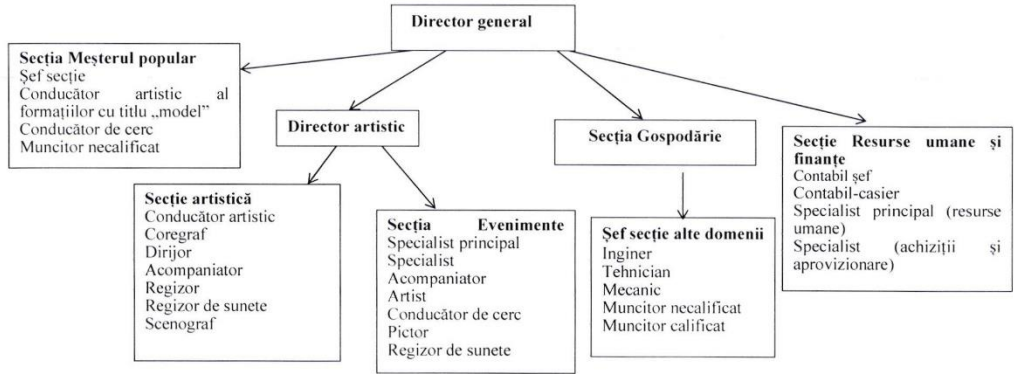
Director general

Secția Meșterul popular
Şef secție
Conducător artistic al formațiilor cu titlu „model"
Conducător de cerc
Muncitor necalificat

Director artistic

Secția Gospodărie

Secție Resurse umane și finanțe
Contabil şef
Contabil-casier
Specialist principal (resurse umane)
Specialist (achiziții și aprovizionare)

Secție artistică
Conducător artistic
Coregraf
Dirijor
Acompaniator
Regizor
Regizor de sunete
Scenograf

Secția Evenimente
Specialist principal
Specialist
Acompaniator
Artist
Conducător de cerc
Pictor
Regizor de sunete

Şef secție alte domenii
Inginer
Tehnician
Mecanic
Muncitor necalificat
Muncitor calificat